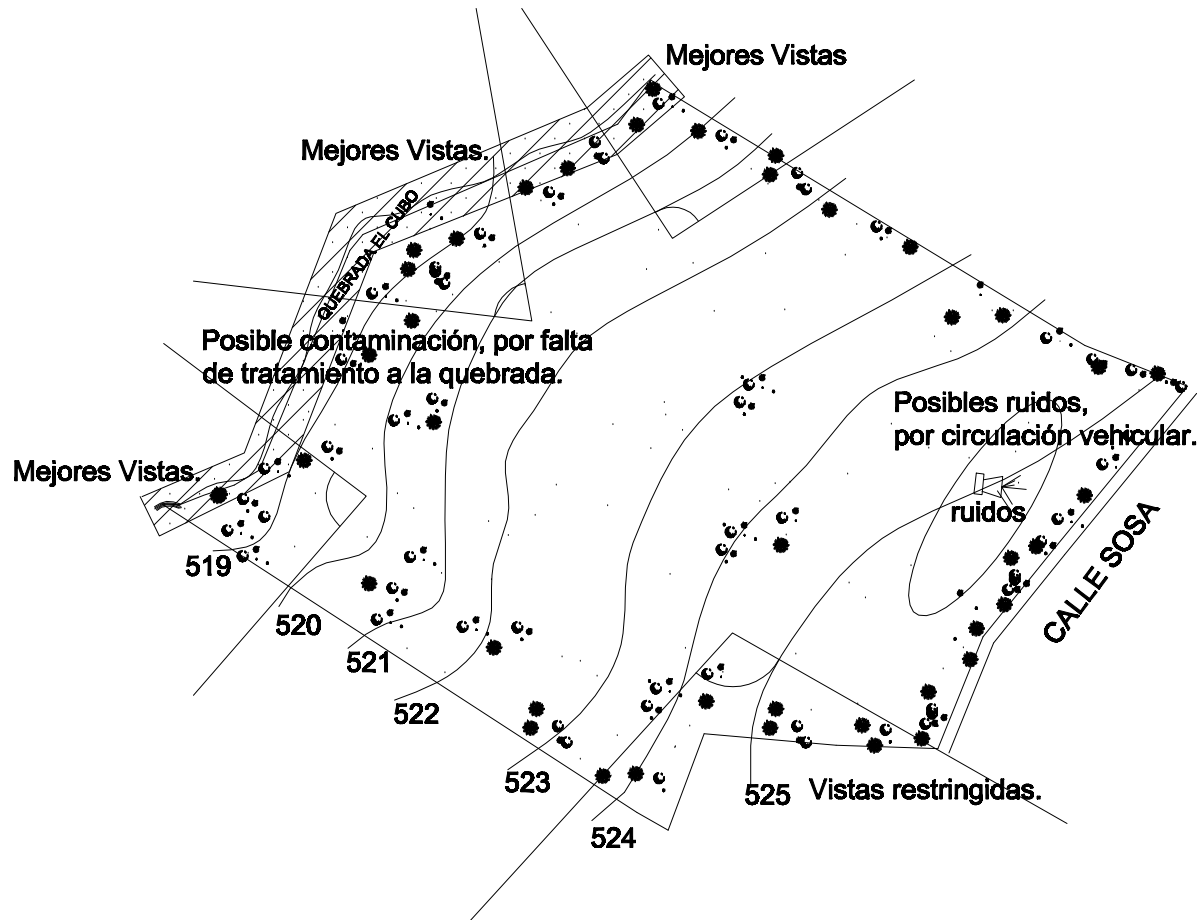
Mejores Vistas

Mejores Vistas.

QUEBRADA EL CUBO

Posible contaminación, por falta de tratamiento a la quebrada.

Posibles ruidos, por circulación vehicular.

Mejores Vistas.

ruidos

CALLE SOSA

519

520

521

522

523

524

525

Vistas restringidas.